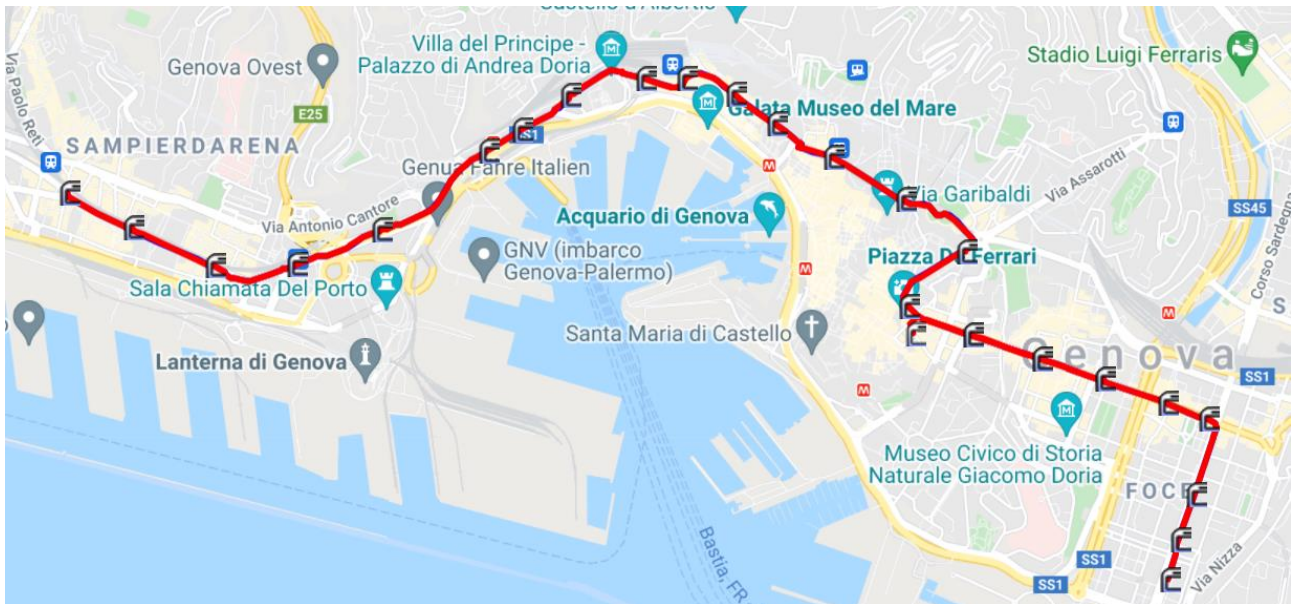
Castello d'Albertis
Villa del Principe - Palazzo di Andrea Doria
Stadio Luigi Ferraris
Genova Ovest
Via Paolo Reti
E25
SAMPIERDARENA
Galata Museo del Mare
SS1
Genua Fahre Italien
Via Assarotti
Via Antonio Cantore
Via Garibaldi
SS45
Acquario di Genova
GNV (imbarco Genova-Palermo)
Piazza De Ferrari
Corso Sardegna
Sala Chiamata Del Porto
Santa Maria di Castello
Lanterna di Genova
Genova
SS1
Museo Civico di Storia Naturale Giacomo Doria
FOCE
SS1
SS1
Via Nizza
Bastia, FR